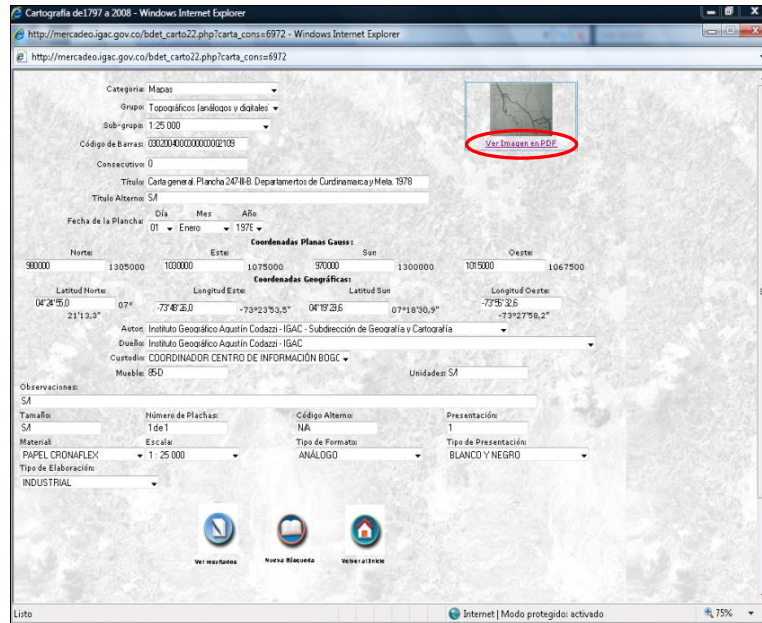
Cartografía de1797 a 2008 - Windows Internet Explorer

http://mercadeo.igac.gov.co/bdet_carto22.php?carta_cons=6972 - Windows Internet Explorer

http://mercadeo.igac.gov.co/bdet_carto22.php?carta_cons=6972

Categoría: Mapas
Grupo: Topográficos (análogos y digitales
Sub-grupo: 1:25 000
Código de Barras: 0302004000000012109
Consecutivo: 0
Título: Carta general. Plancha 247-III-B. Departamentos de Cundinamarca y Meta. 1978
Título Alterno: S/I
Fecha de la Plancha: Día 01 Mes Enero Año 1978

Ver Imagen en PDF

Coordenadas Planas Gauss:
Norte: 980000 1305000
Este: 1030000 1075000
Sur: 970000 1300000
Oeste: 1015000 1067500

Coordenadas Geográficas:
Latitud Norte: 04°24'55,0 07° 21'13,3"
Longitud Este: -73°48'26,0 -73°23'53,5"
Latitud Sur: 04°19'23,6 07°18'30,9"
Longitud Oeste: -73°55'32,6 -73°27'58,2"

Autor: Instituto Geográfico Agustín Codazzi - IGAC - Subdirección de Geografía y Cartografía
Dueño: Instituto Geográfico Agustín Codazzi - IGAC
Custodio: COORDINADOR CENTRO DE INFORMACIÓN BOGO
Mueble: 850
Unidades: S/I
Observaciones:
S/I
Tamaño: S/I
Número de Plachas: 1 de 1
Código Alterno: NA
Presentación: 1
Material: PAPEL CRONAFLEX
Escala: 1 : 25 000
Tipo de Formato: ANÁLOGO
Tipo de Presentación: BLANCO Y NEGRO
Tipo de Elaboración: INDUSTRIAL

Ver resultados
Nueva Búsqueda
Volver al Inicio

Listo
Internet | Modo protegido: activado
75%